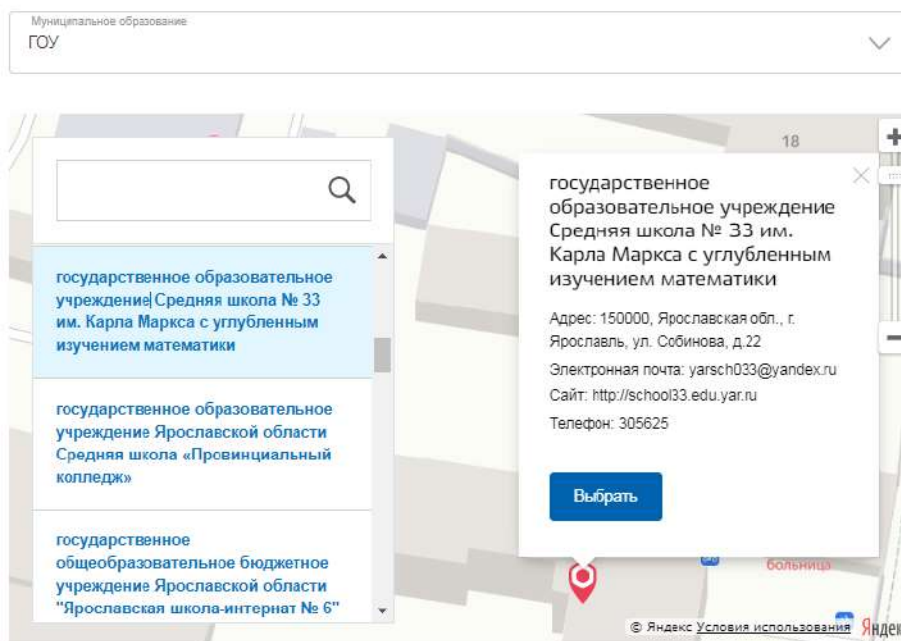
Муниципальное образование
ГОУ

18

государственное образовательное учреждение Средняя школа № 33 им. Карла Маркса с углубленным изучением математики

государственное образовательное учреждение Ярославской области Средняя школа «Провинциальный колледж»

государственное общеобразовательное бюджетное учреждение Ярославской области "Ярославская школа-интернат № 6"

государственное образовательное учреждение Средняя школа № 33 им. Карла Маркса с углубленным изучением математики

Адрес: 150000, Ярославская обл., г. Ярославль, ул. Собинова, д.22

Электронная почта: yarsch033@yandex.ru

Сайт: http://school33.edu.yar.ru

Телефон: 305625

Выбрать

больница

© Яндекс Условия использования Яндек